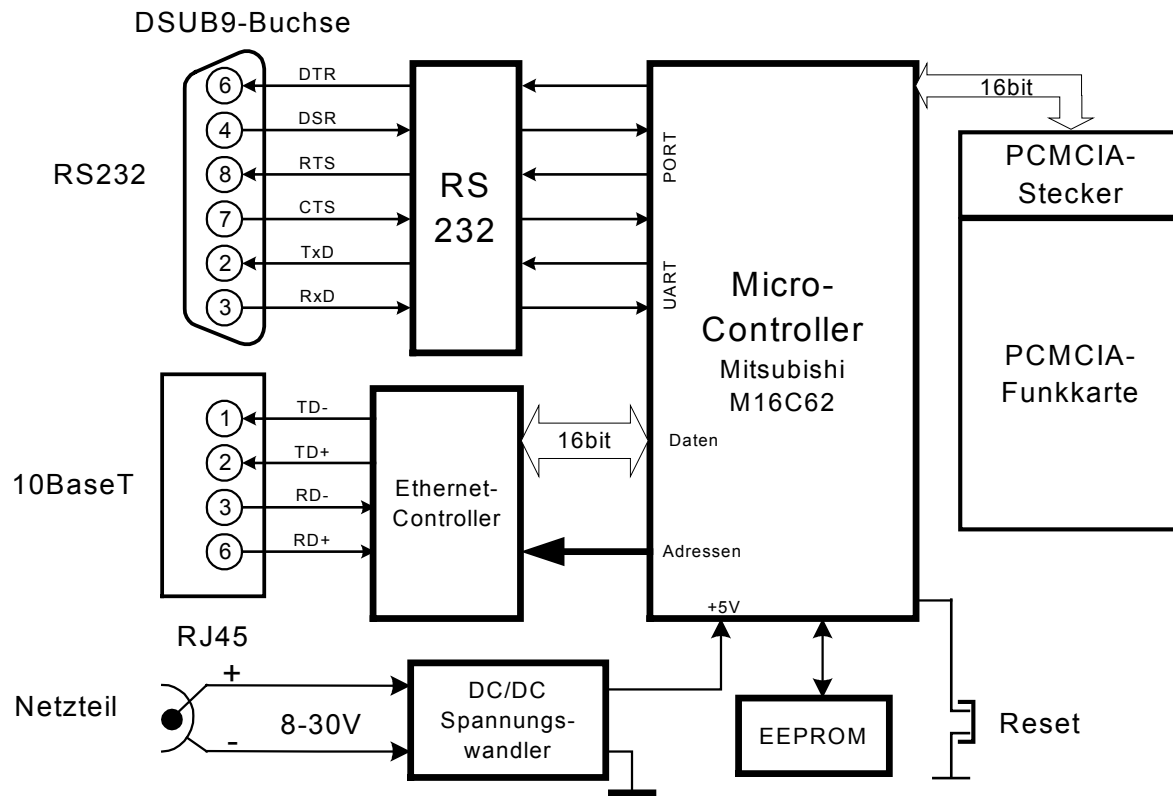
DSUB9-Buchse

RS232

6 DTR
4 DSR
8 RTS
7 CTS
2 TxD
3 RxD

RS 232

PORT

UART

16bit

PCMCIA-Stecker

PCMCIA-Funkkarte

Micro-Controller
Mitsubishi
M16C62

Daten

Adressen

+5V

10BaseT

1 TD-
2 TD+
3 RD-
6 RD+

Ethernet-Controller

16bit

RJ45

Netzteil

+

-

8-30V

DC/DC Spannungswandler

EEPROM

Reset